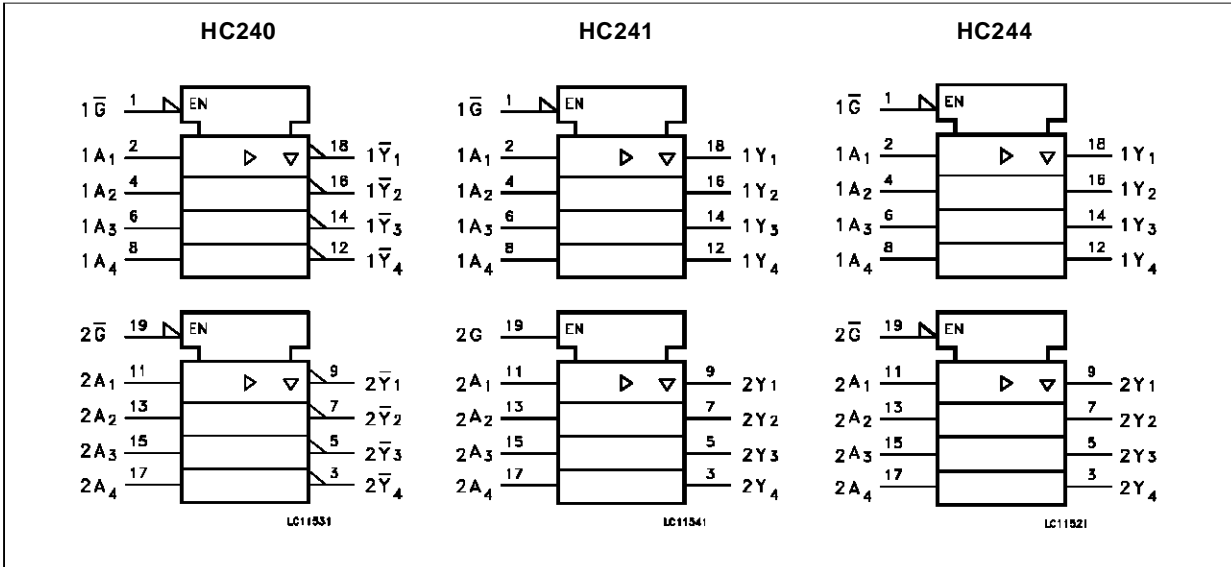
HC240

$1\overline{G}$ 1 EN

$1A_1$ 2

$1A_2$ 4

$1A_3$ 6

$1A_4$ 8

18 $1\overline{Y}_1$

16 $1\overline{Y}_2$

14 $1\overline{Y}_3$

12 $1\overline{Y}_4$

$2\overline{G}$ 19 EN

$2A_1$ 11

$2A_2$ 13

$2A_3$ 15

$2A_4$ 17

9 $2\overline{Y}_1$

7 $2\overline{Y}_2$

5 $2\overline{Y}_3$

3 $2\overline{Y}_4$

LC11531

HC241

$1\overline{G}$ 1 EN

$1A_1$ 2

$1A_2$ 4

$1A_3$ 6

$1A_4$ 8

18 $1Y_1$

16 $1Y_2$

14 $1Y_3$

12 $1Y_4$

2G 19 EN

$2A_1$ 11

$2A_2$ 13

$2A_3$ 15

$2A_4$ 17

9 $2Y_1$

7 $2Y_2$

5 $2Y_3$

3 $2Y_4$

LC11541

HC244

$1\overline{G}$ 1 EN

$1A_1$ 2

$1A_2$ 4

$1A_3$ 6

$1A_4$ 8

18 $1Y_1$

16 $1Y_2$

14 $1Y_3$

12 $1Y_4$

$2\overline{G}$ 19 EN

$2A_1$ 11

$2A_2$ 13

$2A_3$ 15

$2A_4$ 17

9 $2Y_1$

7 $2Y_2$

5 $2Y_3$

3 $2Y_4$

LC11521